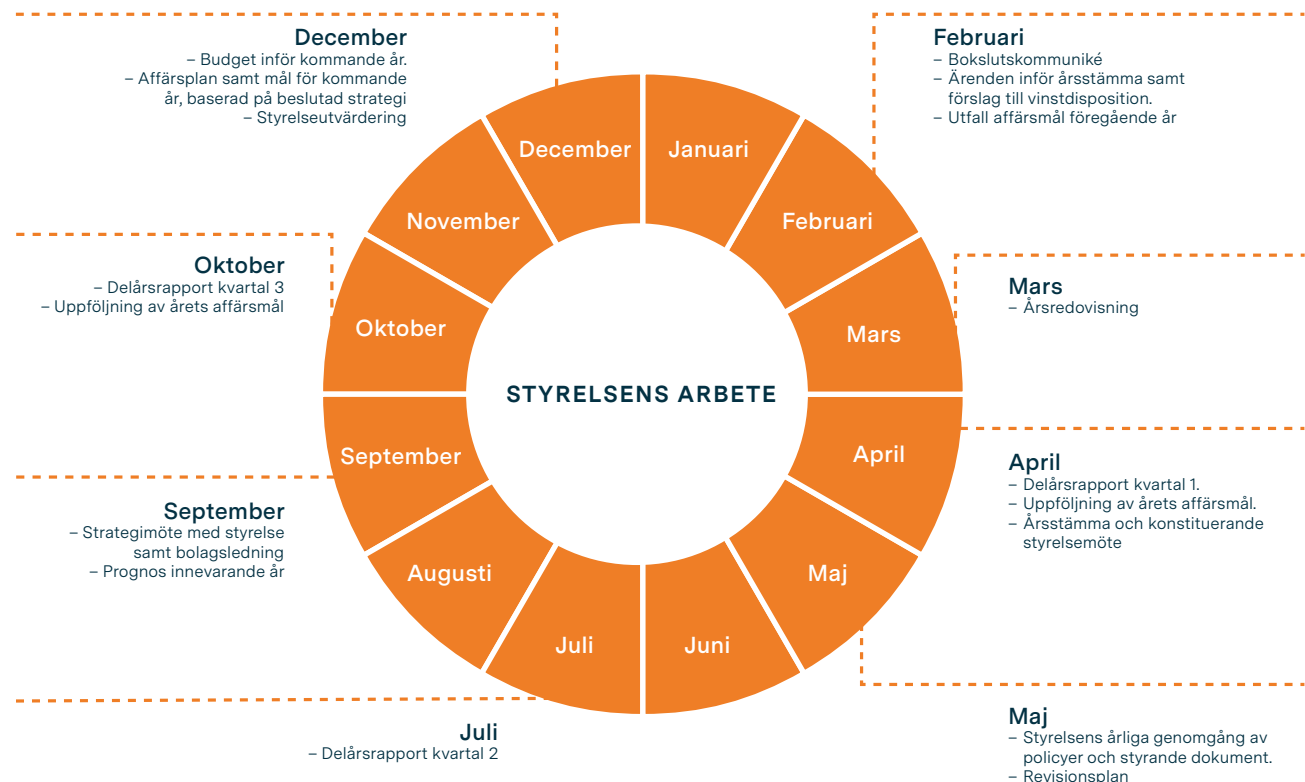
December
– Budget inför kommande år.
– Affärsplan samt mål för kommande år, baserad på beslutad strategi
– Styrelseutvärdering

Februari
– Bokslutskommuniké
– Ärenden inför årsstämma samt förslag till vinstdisposition.
– Utfall affärsmål föregående år

Oktober
– Delårsrapport kvartal 3
– Uppföljning av årets affärsmål

Mars
– Årsredovisning

December
Januari
November
Februari
Oktober
Mars
STYRELSENS ARBETE
September
April
Augusti
Maj
Juli
Juni

April
– Delårsrapport kvartal 1.
– Uppföljning av årets affärsmål.
– Årsstämma och konstituerande styrelsemöte

September
– Strategimöte med styrelse samt bolagsledning
– Prognos innevarande år

Juli
– Delårsrapport kvartal 2

Maj
– Styrelsens årliga genomgång av policyer och styrande dokument.
– Revisionsplan